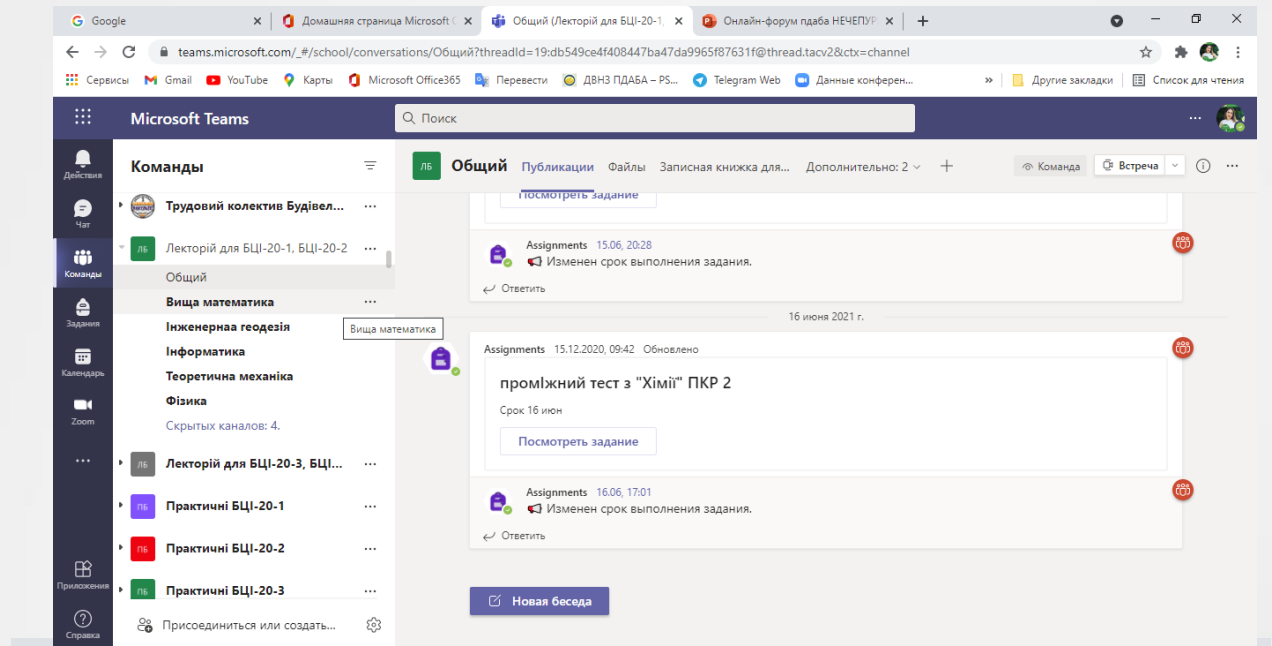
Google
Домашняя страница Microsoft C
Общий (Лекторій для БЦІ-20-1,
Онлайн-форум пдаба НЕЧЕПУР
teams.microsoft.com/_#/school/conversations/Общий?threadId=19:db549ce4f408447ba47da9965f87631f@thread.tacv2&ctx=channel
Сервисы Gmail YouTube Карты Microsoft Office365 Перевести ДВНЗ ПДАБА – PS... Telegram Web Данные конферен... » Другие закладки Список для чтения

Microsoft Teams
Поиск

Действия
Чат
Команды
Задания
Календарь
Zoom
...
Приложения
Справка

Команды
Трудовий колектив Будівел... ...
ЛБ Лекторій для БЦІ-20-1, БЦІ-20-2 ...
Общий
Вища математика ...
Інженернаа геодезія
Інформатика
Теоретична механіка
Фізика
Скрытых каналов: 4.
ЛБ Лекторій для БЦІ-20-3, БЦІ... ...
ПБ Практичні БЦІ-20-1 ...
ПБ Практичні БЦІ-20-2 ...
ПБ Практичні БЦІ-20-3 ...
Присоединиться или создать...

Вища математика

ЛБ Общий Публикации Файлы Записная книжка для... Дополнительно: 2 +
Команда Встреча

Посмотреть задание

Assignments 15.06, 20:28
Изменен срок выполнения задания.
Ответить

16 июня 2021 г.

Assignments 15.12.2020, 09:42 Обновлено
промІжний тест з "Хімії" ПКР 2
Срок 16 июн
Посмотреть задание

Assignments 16.06, 17:01
Изменен срок выполнения задания.
Ответить

Новая беседа